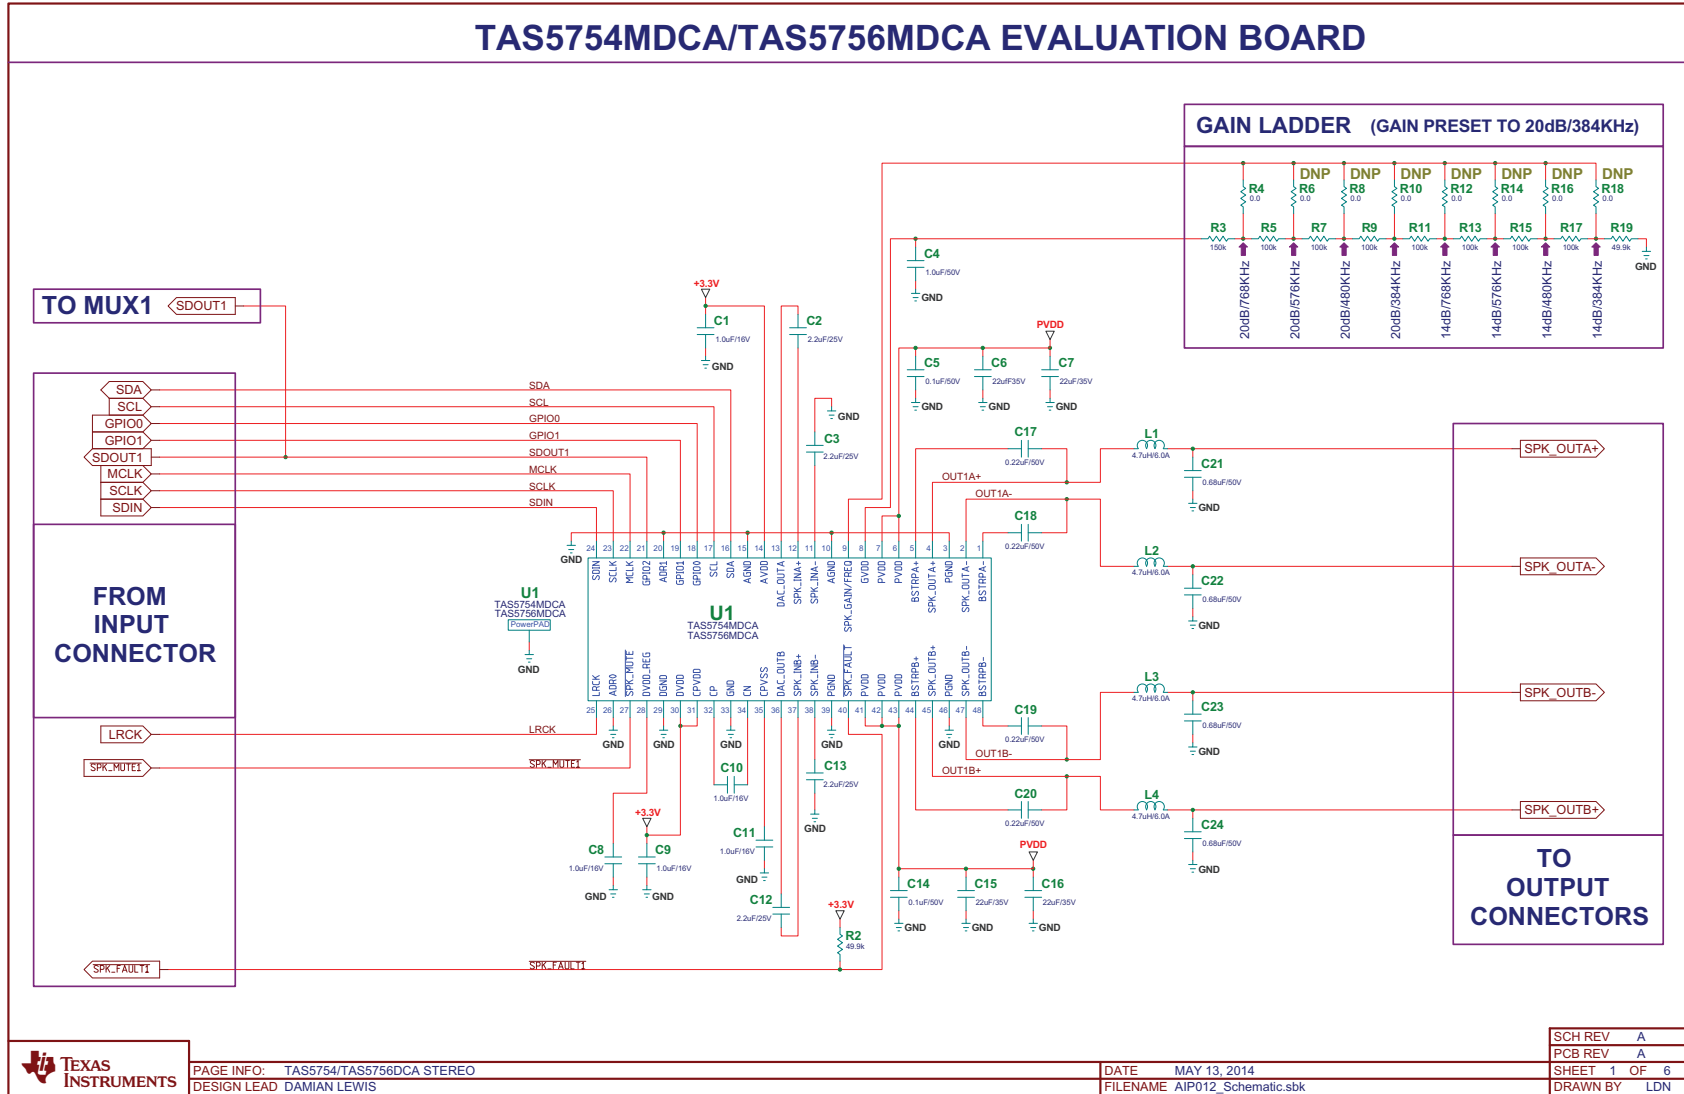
TAS5754MDCA/TAS5756MDCA EVALUATION BOARD

GAIN LADDER (GAIN PRESET TO 20dB/384KHz)

DNP DNP DNP DNP DNP DNP DNP

R4 0.0
R6 0.0
R8 0.0
R10 0.0
R12 0.0
R14 0.0
R16 0.0
R18 0.0

R3 150k
R5 100k
R7 100k
R9 100k
R11 100k
R13 100k
R15 100k
R17 100k
R19 49.9k

GND

20dB/768KHz
20dB/576KHz
20dB/480KHz
20dB/384KHz
14dB/768KHz
14dB/576KHz
14dB/480KHz
14dB/384KHz

TO MUX1
SDOUT1

C4 1.0uF/50V GND
+3.3V
C1 1.0uF/16V GND
C2 2.2uF/25V
PVDD
C5 0.1uF/50V GND
C6 22uF/35V GND
C7 22uF/35V GND
GND
C3 2.2uF/25V

SDA
SCL
GPIO0
GPIO1
SDOUT1
MCLK
SCLK
SDIN

SDA
SCL
GPIO0
GPIO1
SDOUT1
MCLK
SCLK
SDIN

FROM INPUT CONNECTOR

C17 0.22uF/50V
OUT1A+
OUT1A-
C18 0.22uF/50V
L1 4.7uH/6.0A
C21 0.68uF/50V GND
L2 4.7uH/6.0A
C22 0.68uF/50V GND

SPK_OUTA+
SPK_OUTA-

GND
24 23 22 21 20 19 18 17 16 15 14 13 12 11 10 9 8 7 6 5 4 3 2 1
SDIN SCLK MCLK GPIO2 ADR1 GPIO1 GPIO0 SCL SDA AGND AVDD DAC_OUTA SPK_INA+ SPK_INA- AGND SPK_GAIN/FREQ GVDD PVDD PVDD BSTRPA+ SPK_OUTA+ PGND SPK_OUTA- BSTRPA-

U1
TAS5754MDCA
TAS5756MDCA
PowerPAD
GND

U1
TAS5754MDCA
TAS5756MDCA

LRCK ADR0 SPK_MUTE DVDD_REG DGND DVDD CPVDD CP GND CN CPVSS DAC_OUTB SPK_INB+ SPK_INB- PGND SPK_FAULT PVDD PVDD PVDD BSTRPB+ SPK_OUTB+ PGND SPK_OUTB- BSTRPB-
25 26 27 28 29 30 31 32 33 34 35 36 37 38 39 40 41 42 43 44 45 46 47 48

GND GND GND GND GND

LRCK
SPK_MUTE
LRCK
SPK_MUTE

C10 1.0uF/16V
C13 2.2uF/25V GND
C19 0.22uF/50V
OUT1B-
OUT1B+
C20 0.22uF/50V
L3 4.7uH/6.0A
C23 0.68uF/50V GND
L4 4.7uH/6.0A
C24 0.68uF/50V GND

SPK_OUTB-
SPK_OUTB+

TO OUTPUT CONNECTORS

+3.3V
C8 1.0uF/16V GND
C9 1.0uF/16V GND
C11 1.0uF/16V GND
C12 2.2uF/25V
+3.3V
R2 49.9k
PVDD
C14 0.1uF/50V GND
C15 22uF/35V GND
C16 22uF/35V GND

SPK_FAULT
SPK_FAULT

TEXAS INSTRUMENTS
PAGE INFO: TAS5754/TAS5756DCA STEREO
DESIGN LEAD DAMIAN LEWIS
DATE MAY 13, 2014
FILENAME AIP012_Schematic.sbk
SCH REV A
PCB REV A
SHEET 1 OF 6
DRAWN BY LDN